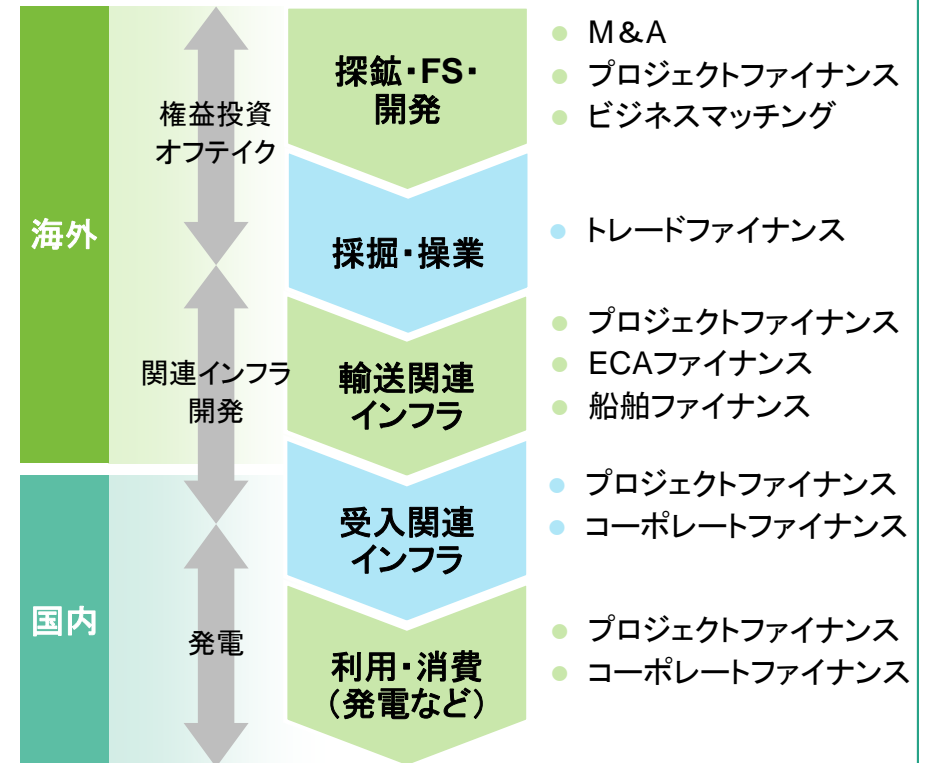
海外

国内

権益投資
オフテイク

関連インフラ
開発

発電

探鉱・FS・
開発

採掘・操業

輸送関連
インフラ

受入関連
インフラ

利用・消費
（発電など）

M&A
プロジェクトファイナンス
ビジネスマッチング

トレードファイナンス

プロジェクトファイナンス
ECAファイナンス
船舶ファイナンス

プロジェクトファイナンス
コーポレートファイナンス

プロジェクトファイナンス
コーポレートファイナンス